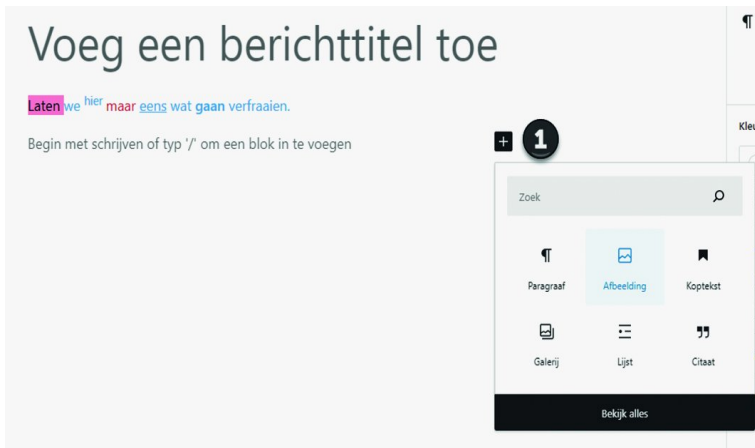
Voeg een berichttitel toe

Laten we $^{hier}$ maar eens wat **gaan** verfraaien.

Begin met schrijven of typ '/' om een blok in te voegen

1

Zoek

Paragraaf
Afbeelding
Koptekst
Galerij
Lijst
Citaat

Bekijk alles

Kleu